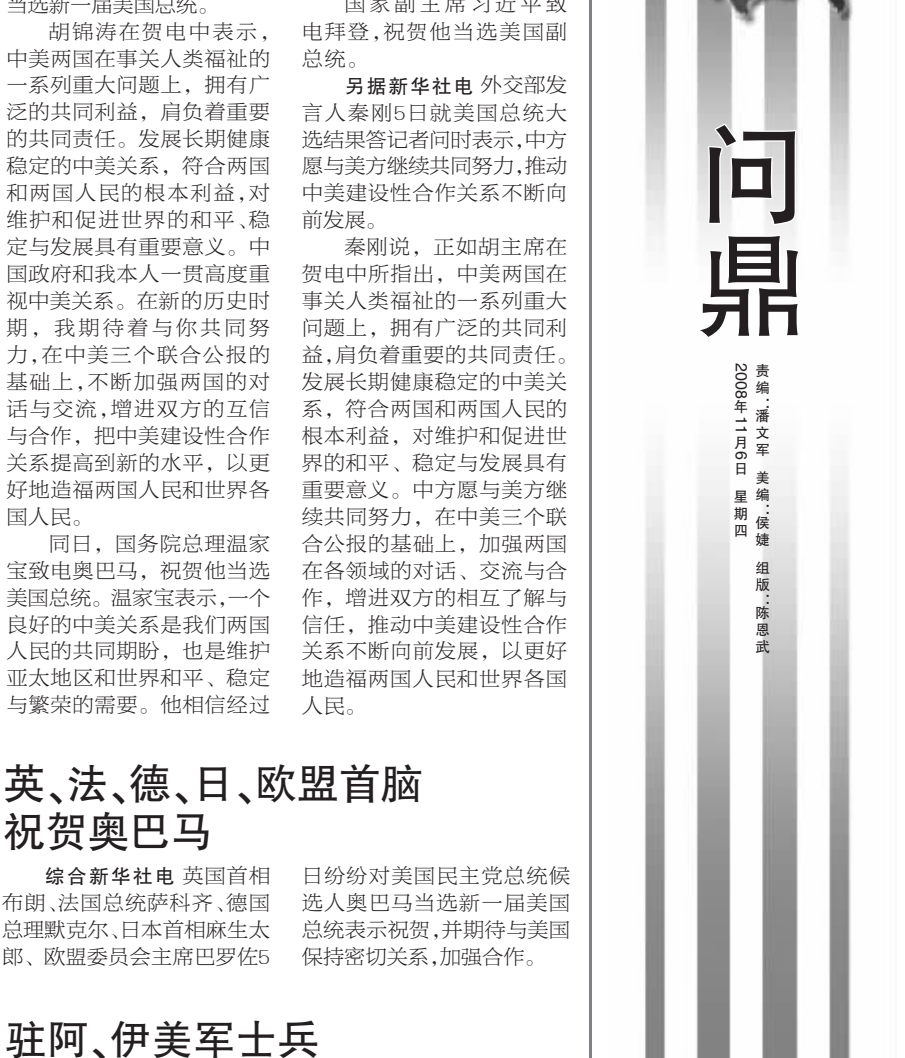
当选新一届美国总统。

胡锦涛在贺电中表示，中美两国在事关人类福祉的一系列重大问题上，拥有广泛的共同利益，肩负着重要的共同责任。发展长期健康稳定的中美关系，符合两国和两国人民的根本利益，对维护和促进世界的和平、稳定与发展具有重要意义。中国政府和我本人一贯高度重视中美关系。在新的历史时期，我期待着与你共同努力，在中美三个联合公报的基础上，不断加强两国的对话与交流，增进双方的互信与合作，把中美建设性合作关系提高到新的水平，以更好地造福两国人民和世界各国人民。

同日，国务院总理温家宝致电奥巴马，祝贺他当选美国总统。温家宝表示，一个良好的中美关系是我们两国人民的共同期盼，也是维护亚太地区和世界和平、稳定与繁荣的需要。他相信经过

国家副主席习近平致电拜登，祝贺他当选美国副总统。

另据新华社电 外交部发言人秦刚5日就美国总统大选结果答记者问时表示，中方愿与美方继续共同努力，推动中美建设性合作关系不断向前发展。

秦刚说，正如胡主席在贺电中所指出，中美两国在事关人类福祉的一系列重大问题上，拥有广泛的共同利益，肩负着重要的共同责任。发展长期健康稳定的中美关系，符合两国和两国人民的根本利益，对维护和促进世界的和平、稳定与发展具有重要意义。中方愿与美方继续共同努力，在中美三个联合公报的基础上，加强两国在各领域的对话、交流与合作，增进双方的相互了解与信任，推动中美建设性合作关系不断向前发展，以更好地造福两国人民和世界各国人民。

问鼎

责编：潘文军 美编：侯婕 组版：陈恩武
2008年11月6日 星期四

英、法、德、日、欧盟首脑祝贺奥巴马

综合新华社电 英国首相布朗、法国总统萨科齐、德国总理默克尔、日本首相麻生太郎、欧盟委员会主席巴罗佐5日纷纷对美国民主党总统候选人奥巴马当选新一届美国总统表示祝贺，并期待与美国保持密切关系，加强合作。

驻阿、伊美军士兵